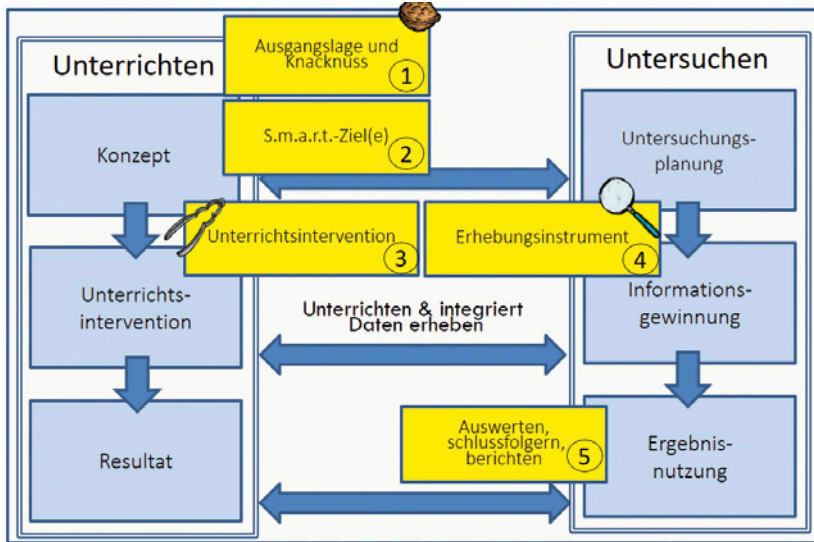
Unterrichten

Konzept

Unterrichtsintervention

Resultat

Ausgangslage und Knacknuss 1

S.m.a.r.t.-Ziel(e) 2

Unterrichtsintervention 3

Erhebungsinstrument 4

Unterrichten & integriert Daten erheben

Auswerten, schlussfolgern, berichten 5

Untersuchen

Untersuchungsplanung

Informationsgewinnung

Ergebnisnutzung